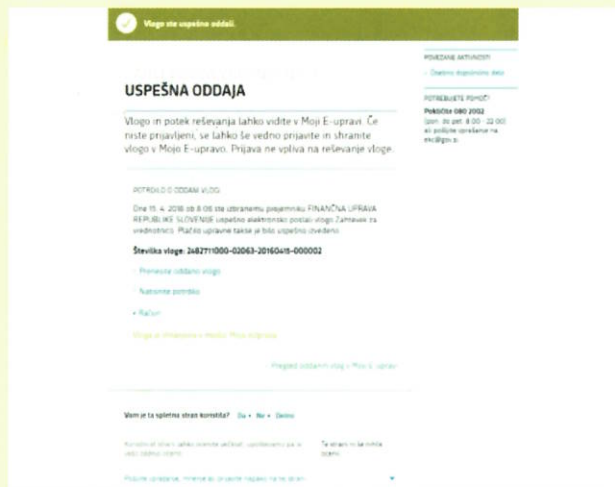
Vlogo ste uspešno oddali.

USPEŠNA ODDAJA

Vlogo in potek reševanja lahko vidite v Moji E-upravi. Če niste prijavljeni, se lahko še vedno prijavite in shranite vlogo v Mojo E-upravo. Prijava ne vpliva na reševanje vloge.

POTRDILO O ODDANI VLOGI

Dne 15. 4. 2016 ob 8:06 ste izbranemu prejemniku FINANČNA UPRAVA REPUBLIKE SLOVENIJE uspešno elektronsko poslali vlogo Zahtevek za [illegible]. Plačilo upravne takse je bilo uspešno izvedeno.

Številka vloge: 2482711000-02063-20160415-000002

Prenesite oddano vlogo

Natisnite potrdilo

Račun

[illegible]

Pregled oddanih vlog v Moji E-upravi

Vam je ta spletna stran koristila? Da • Ne • Delno

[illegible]

Te strani ni še nihče ocenil.

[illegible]

POVEZANE AKTIVNOSTI

Oddaja dopolnitve vloge

POTREBUJETE POMOČ?

Pokličite 080 2002
(pon. do pet. 8:00 - 22:00)
ali pošljite vprašanje na
euc@gov.si